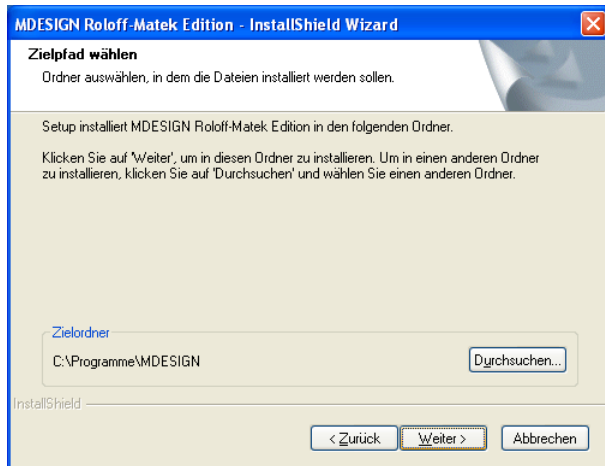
MDESIGN Roloff-Matek Edition - InstallShield Wizard

Zielpfad wählen

Ordner auswählen, in dem die Dateien installiert werden sollen.

Setup installiert MDESIGN Roloff-Matek Edition in den folgenden Ordner.

Klicken Sie auf 'Weiter', um in diesen Ordner zu installieren. Um in einen anderen Ordner zu installieren, klicken Sie auf 'Durchsuchen' und wählen Sie einen anderen Ordner.

Zielordner

C:\Programme\MDESIGN

Durchsuchen...

InstallShield

< Zurück

Weiter >

Abbrechen